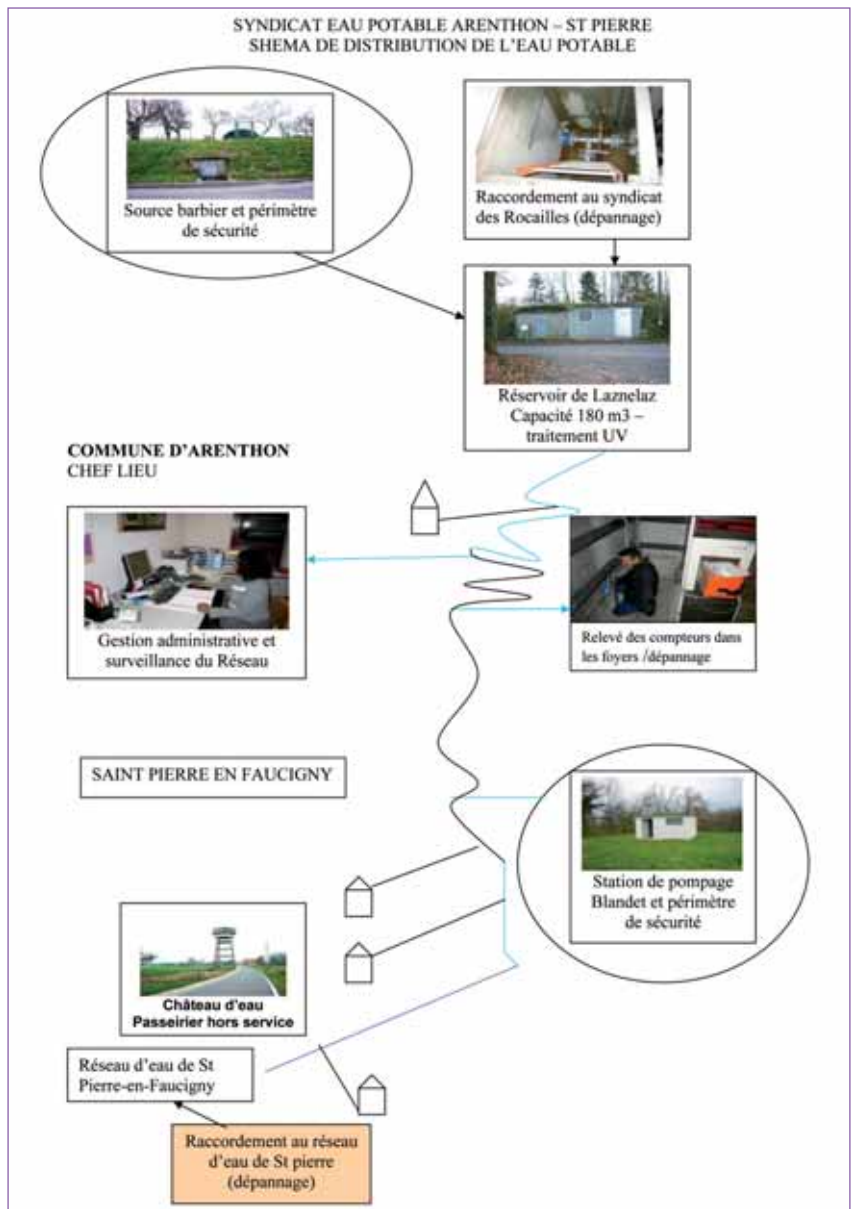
SYNDICAT EAU POTABLE ARENTHON – ST PIERRE
SHEMA DE DISTRIBUTION DE L'EAU POTABLE

Source barbier et périmètre de sécurité

Raccordement au syndicat des Rocailles (dépannage)

Réservoir de Laznelaz Capacité 180 m3 – traitement UV

COMMUNE D'ARENTHON
CHEF LIEU

Gestion administrative et surveillance du Réseau

Relevé des compteurs dans les foyers /dépannage

SAINT PIERRE EN FAUCIGNY

Station de pompage Blandet et périmètre de sécurité

Château d'eau Passeirier hors service

Réseau d'eau de St Pierre-en-Faucigny

Raccordement au réseau d'eau de St pierre (dépannage)